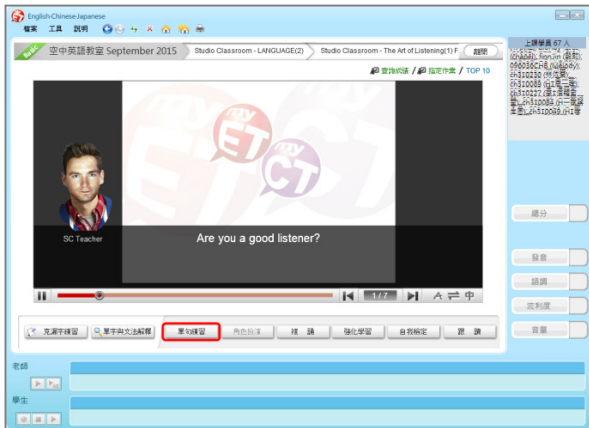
English·Chinese·Japanese
檔案 工具 說明
空中英語教室 September 2015
Studio Classroom - LANGUAGE(2)
Studio Classroom - The Art of Listening(1) F
說明
查詢紀錄 / 指定作業 / TOP 10
上課學員 67 人
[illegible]
SC Teacher
Are you a good listener?
1/7
A ⇄ 中
克漏字練習
單字與文法解釋
單句練習
角色扮演
複誦
強化學習
自我驗定
跟讀
總分
發音
語調
流利度
音量
老師
學生